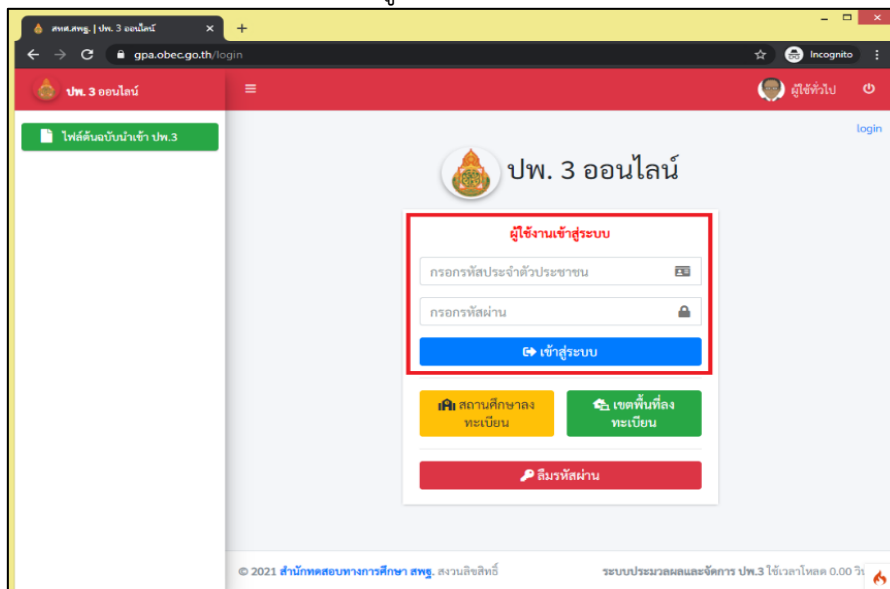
สทศ.สพฐ. | ปพ. 3 ออนไลน์ ×

gpa.obec.go.th/login

Incognito

ปพ. 3 ออนไลน์

ผู้ใช้ทั่วไป

ไฟล์ต้นฉบับนำเข้า ปพ.3

login

ปพ. 3 ออนไลน์

ผู้ใช้งานเข้าสู่ระบบ

กรอกรหัสประจำตัวประชาชน

กรอกรหัสผ่าน

เข้าสู่ระบบ

สถานศึกษาลงทะเบียน

เขตพื้นที่ลงทะเบียน

ลืมรหัสผ่าน

© 2021 สำนักทดสอบทางการศึกษา สพฐ. สงวนลิขสิทธิ์

ระบบประมวลผลและจัดการ ปพ.3 ใช้เวลาโหลด 0.00 วิ